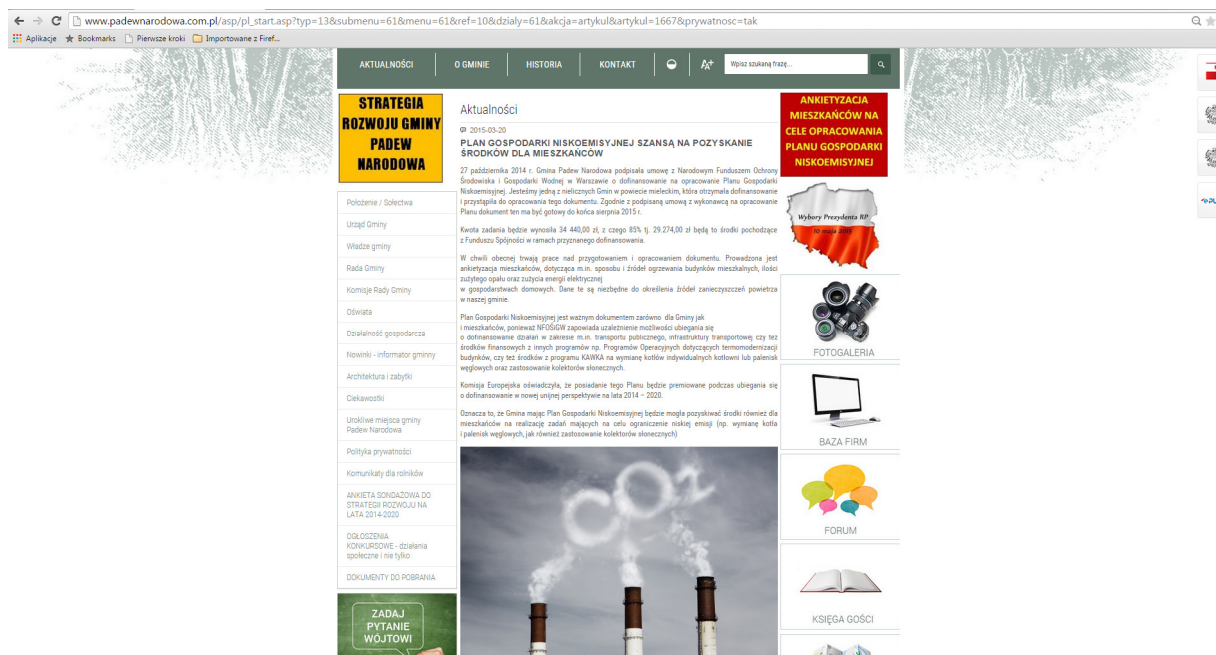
www.padewnarodowa.com.pl/asp/pl_start.asp?typ=13&submenu=61&menu=61&ref=10&dzialy=61&akcja=artykul&artykul=1667&prywatnosc=tak

Aplikacje Bookmarks Pierwsze kroki Importowane z Firef...

AKTUALNOŚCI | O GMINIE | HISTORIA | KONTAKT | Wpisz szukaną frazę...

STRATEGIA ROZWOJU GMINY PADEW NARODOWA

Położenie / Sołectwa
Urząd Gminy
Władze gminy
Rada Gminy
Komisje Rady Gminy
Oświata
Działalność gospodarcza
Nowinki - informator gminny
Architektura i zabytki
Ciekawostki
Urokliwe miejsca gminy Padew Narodowa
Polityka prywatności
Komunikaty dla rolników
ANKIETA SONDAŻOWA DO STRATEGII ROZWOJU NA LATA 2014-2020
OGŁOSZENIA KONKURSOWE - działania społeczne i nie tylko
DOKUMENTY DO POBRANIA

ZADAJ PYTANIE WÓJTOWI

Aktualności

2015-03-20

PLAN GOSPODARKI NISKOEMISYJNEJ SZANSĄ NA POZYSKANIE ŚRODKÓW DLA MIESZKAŃCÓW

27 października 2014 r. Gmina Padew Narodowa podpisała umowę z Narodowym Funduszem Ochrony Środowiska i Gospodarki Wodnej w Warszawie o dofinansowanie na opracowanie Planu Gospodarki Niskoemisyjnej. Jesteśmy jedną z nielicznych Gmin w powiecie mieleckim, która otrzymała dofinansowanie i przystąpiła do opracowania tego dokumentu. Zgodnie z podpisaną umową z wykonawcą na opracowanie Planu dokument ten ma być gotowy do końca sierpnia 2015 r.

Kwota zadania będzie wynosiła 34 440,00 zł, z czego 85% tj. 29.274,00 zł będą to środki pochodzące z Funduszu Spójności w ramach przyznanego dofinansowania.

W chwili obecnej trwają prace nad przygotowaniem i opracowaniem dokumentu. Prowadzona jest ankietyzacja mieszkańców, dotycząca m.in. sposobu i źródeł ogrzewania budynków mieszkalnych, ilości zużytego opału oraz zużycia energii elektrycznej
w gospodarstwach domowych. Dane te są niezbędne do określenia źródeł zanieczyszczeń powietrza w naszej gminie.

Plan Gospodarki Niskoemisyjnej jest ważnym dokumentem zarówno dla Gminy jak
i mieszkańców, ponieważ NFOŚiGW zapowiada uzależnienie możliwości ubiegania się
o dofinansowanie działań w zakresie m.in. transportu publicznego, infrastruktury transportowej czy też środków finansowych z innych programów np. Programów Operacyjnych dotyczących termomodernizacji budynków, czy też środków z programu KAWKA na wymianę kotłów indywidualnych kotłowni lub palenisk węglowych oraz zastosowanie kolektorów słonecznych.

Komisja Europejska oświadczyła, że posiadanie tego Planu będzie premiowane podczas ubiegania się o dofinansowanie w nowej unijnej perspektywie na lata 2014 – 2020.

Oznacza to, że Gmina mając Plan Gospodarki Niskoemisyjnej będzie mogła pozyskiwać środki również dla mieszkańców na realizację zadań mających na celu ograniczenie niskiej emisji (np. wymianę kotła i palenisk węglowych, jak również zastosowanie kolektorów słonecznych)

CO2

ANKIETYZACJA MIESZKAŃCÓW NA CELE OPRACOWANIA PLANU GOSPODARKI NISKOEMISYJNEJ

Wybory Prezydenta RP 10 maja 2015

FOTOGALERIA

BAZA FIRM

FORUM

KSIĘGA GOŚCI